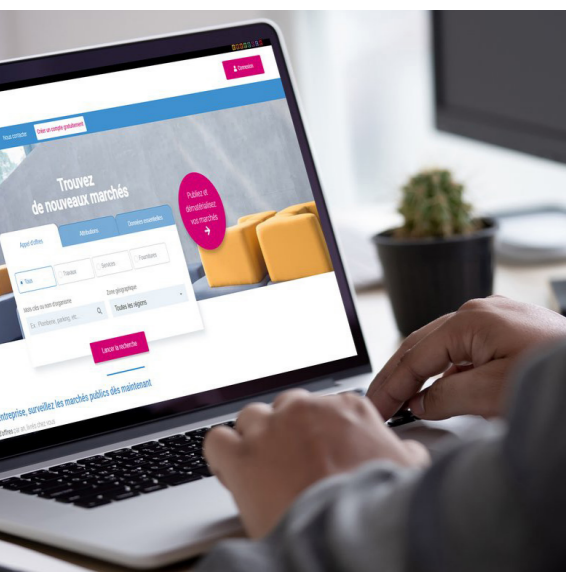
Connexion

Nous contacter Créer un compte gratuitement

Trouvez de nouveaux marchés

Publiez et dématérialisez vos marchés

Appel d'offres Attributions Données essentielles

Tous Travaux Services Fournitures

Mots-clés ou mot d'organisme

Ex : Peinture, parking, etc.

Zone géographique

Toutes les régions

Lancer la recherche

entreprise, surveillez les marchés publics dès maintenant

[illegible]